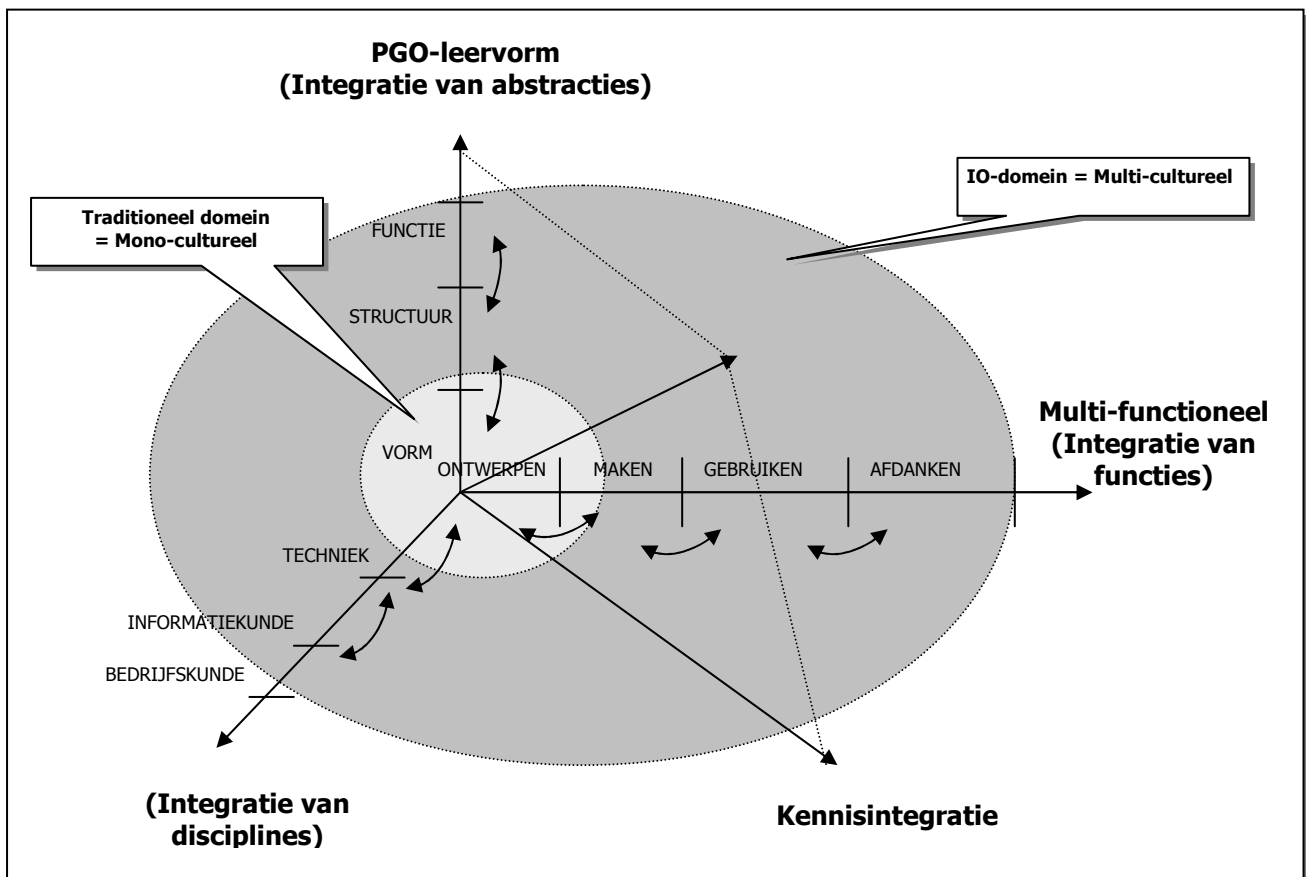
PGO-leervorm
(Integratie van abstracties)

IO-domein = Multi-cultureel

Traditioneel domein
= Mono-cultureel

FUNCTIE

STRUCTUUR

VORM

Multi-functioneel
(Integratie van functies)

ONTWERPEN

MAKEN

GEBRUIKEN

AFDANKEN

TECHNIEK

INFORMATIEKUNDE

BEDRIJFSKUNDE

(Integratie van disciplines)

Kennisintegratie